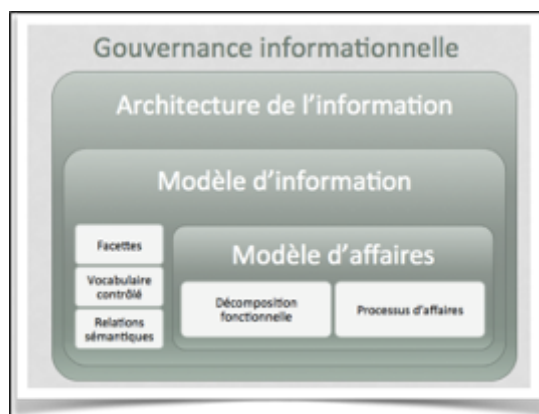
Gouvernance informationnelle

Architecture de l'information

Modèle d'information

Facettes

Vocabulaire contrôlé

Relations sémantiques

Modèle d'affaires

Décomposition fonctionnelle

Processus d'affaires